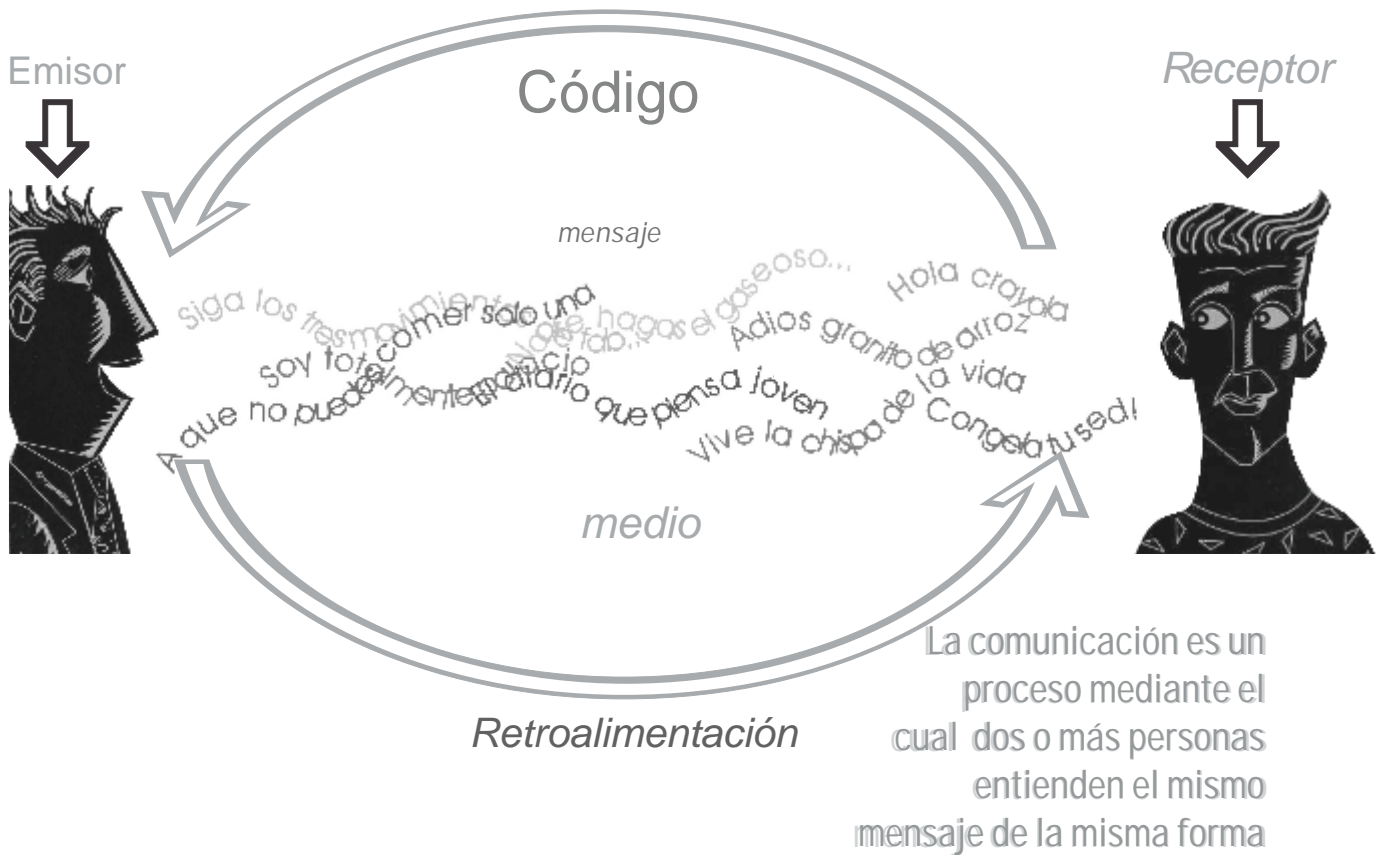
Emisor

Código

Receptor

mensaje

Siga los tres movimientos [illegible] hagas el gaseoso...

Hola crayola

A que no puedes comer solo una

Adios granito de arroz

Soy totalmente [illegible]

Vive la chispa de la vida

Congela tu sed!

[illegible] que piensa joven

medio

Retroalimentación

La comunicación es un proceso mediante el cual dos o más personas entienden el mismo mensaje de la misma forma